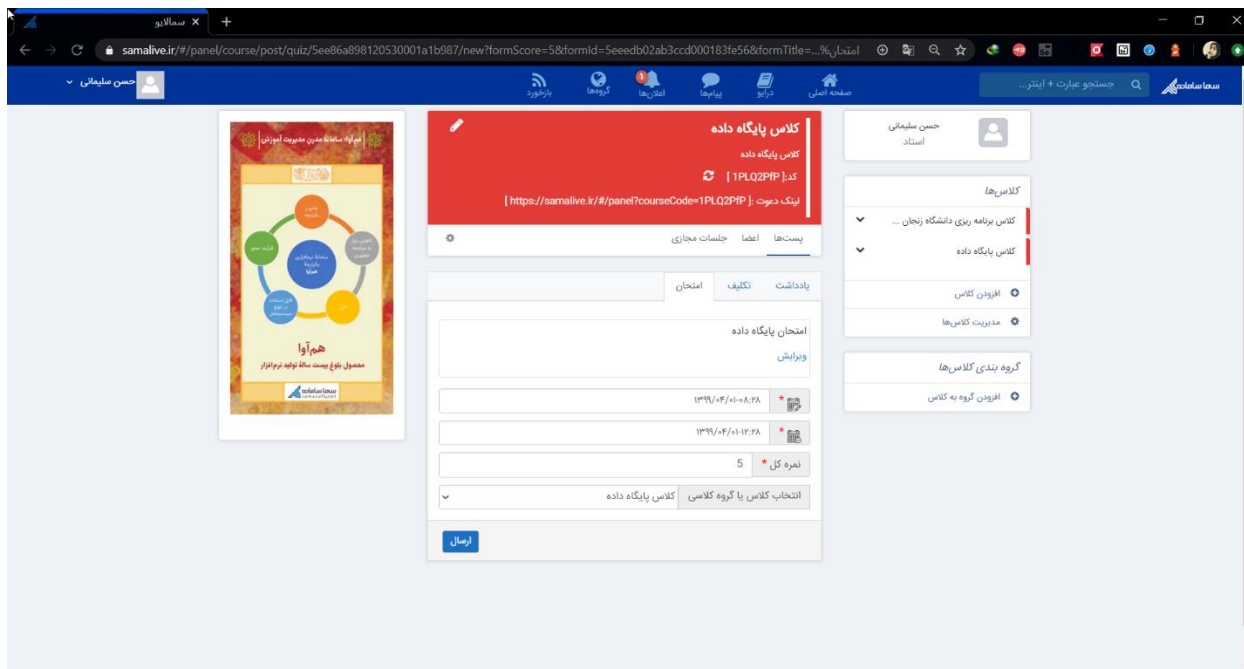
سمالایو ×

samalive.ir/#/panel/course/post/quiz/5ee86a898120530001a1b987/new?formScore=5&formId=5eeedb02ab3ccd000183fe56&formTitle=...امتحان%

سماسامانه

جستجو عبارت + اینتر...

صفحه اصلی
درایو
پیام‌ها
اعلان‌ها
گروه‌ها
بازخورد

حسن سلیمانی

حسن سلیمانی
استاد

کلاس‌ها
کلاس برنامه ریزی دانشگاه زنجان ...
کلاس پایگاه داده
افزودن کلاس
مدیریت کلاس‌ها

گروه بندی کلاس‌ها
افزودن گروه به کلاس

کلاس پایگاه داده
کلاس پایگاه داده
کد: [ 1PLQ2PfP ]
لینک دعوت : [ https://samalive.ir/#/panel?courseCode=1PLQ2PfP ]

پست‌ها
اعضا
جلسات مجازی

یادداشت
تکلیف
امتحان

امتحان پایگاه داده
ویرایش

۱۳۹۹/۰۴/۰۱-۰۸:۲۸
۱۳۹۹/۰۴/۰۱-۱۲:۲۸
نمره کل * 5
انتخاب کلاس یا گروه کلاسی
کلاس پایگاه داده

ارسال

هم‌آوا؛ سامانهٔ مدرن مدیریت آموزش
هم‌آوا
محصول بلوغ بیست سالهٔ تولید نرم افزار
سماسامانه